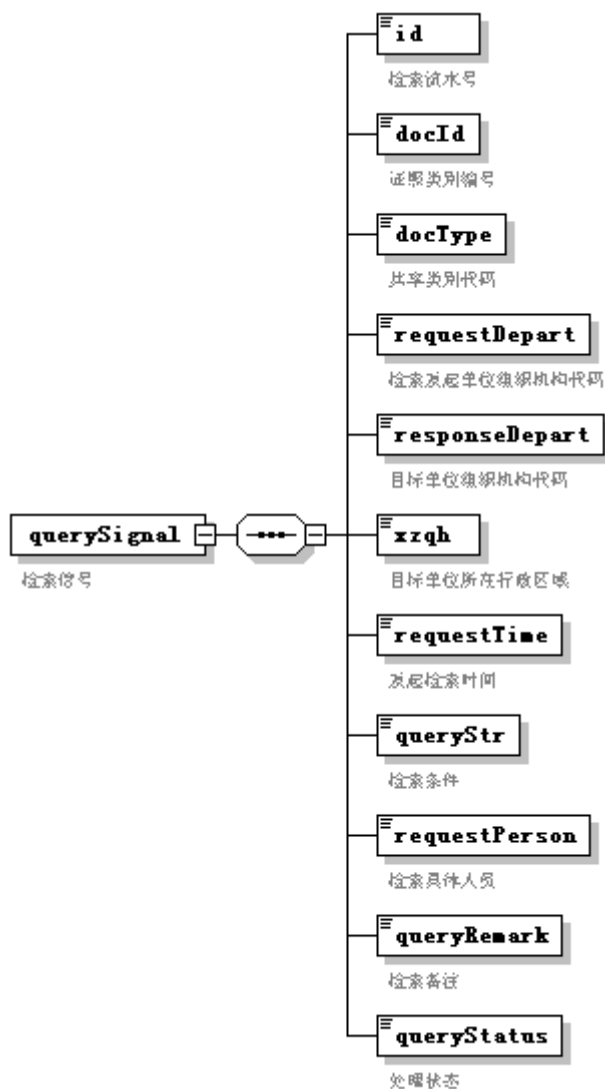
querySignal
检索信号

id
检索流水号

docId
证照类别编号

docType
共享类别代码

requestDepart
检索发起单位组织机构代码

responseDepart
目标单位组织机构代码

xzqh
目标单位所在行政区域

requestTime
发起检索时间

queryStr
检索条件

requestPerson
检索具体人员

queryRemark
检索备注

queryStatus
处理状态